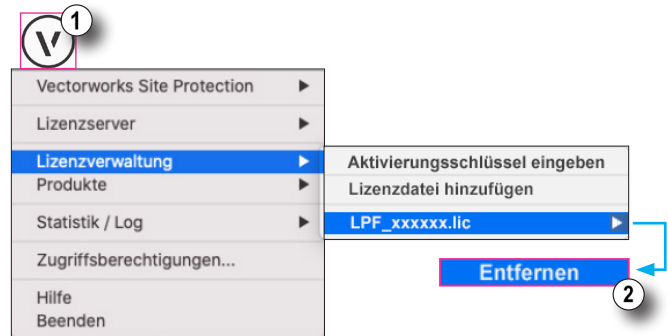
1

Vectorworks Site Protection
Lizenzserver
Lizenzverwaltung
Produkte
Statistik / Log
Zugriffsberechtigungen...
Hilfe
Beenden

Aktivierungsschlüssel eingeben
Lizenzdatei hinzufügen
LPF_xxxxxx.lic

Entfernen

2